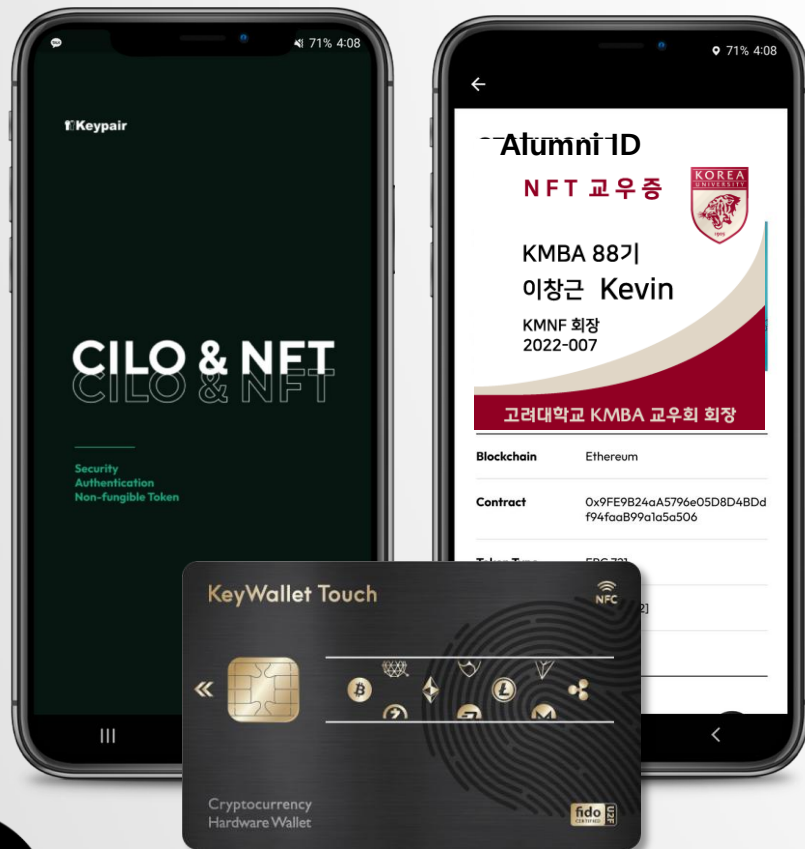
71% 4:08

Keypair

CILO & NFT
CILO & NFT

Security
Authentication
Non-fungible Token

71% 4:08

Alumni ID
NFT 교우증
KOREA UNIVERSITY

KMBA 88기
이창근 Kevin
KMNF 회장
2022-007

고려대학교 KMBA 교우회 회장

| Blockchain | Ethereum |
|---|---|
| Contract | 0x9FE9B24aA5796e05D8D4BDdf94faaB99a1a5a506 |
| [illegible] | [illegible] |

KeyWallet Touch
NFC

Cryptocurrency
Hardware Wallet

fido CERTIFIED U2F